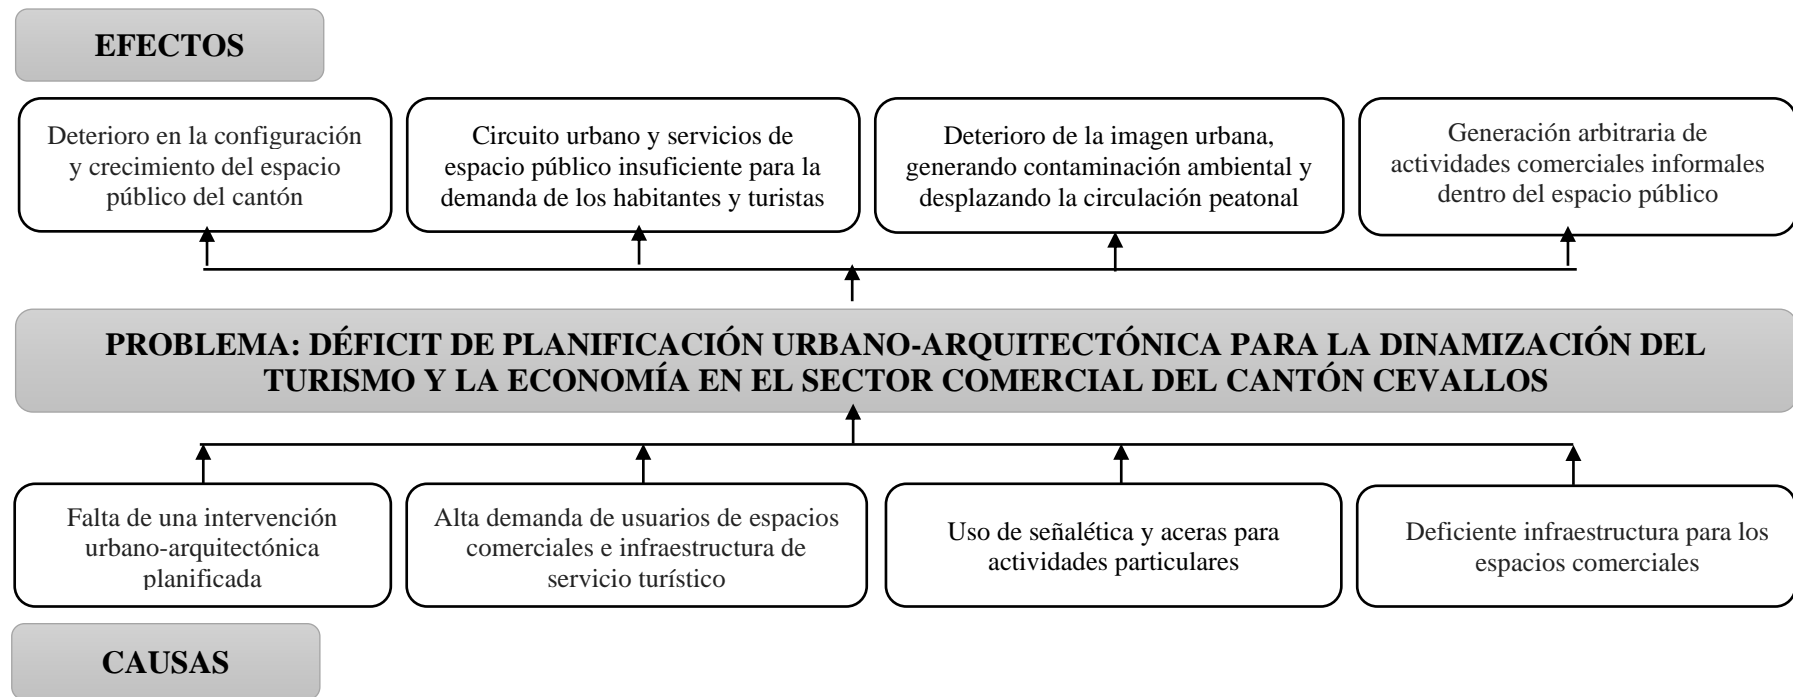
EFECTOS

Deterioro en la configuración y crecimiento del espacio público del cantón

Circuito urbano y servicios de espacio público insuficiente para la demanda de los habitantes y turistas

Deterioro de la imagen urbana, generando contaminación ambiental y desplazando la circulación peatonal

Generación arbitraria de actividades comerciales informales dentro del espacio público

PROBLEMA: DÉFICIT DE PLANIFICACIÓN URBANO-ARQUITECTÓNICA PARA LA DINAMIZACIÓN DEL TURISMO Y LA ECONOMÍA EN EL SECTOR COMERCIAL DEL CANTÓN CEVALLOS

Falta de una intervención urbano-arquitectónica planificada

Alta demanda de usuarios de espacios comerciales e infraestructura de servicio turístico

Uso de señalética y aceras para actividades particulares

Deficiente infraestructura para los espacios comerciales

CAUSAS